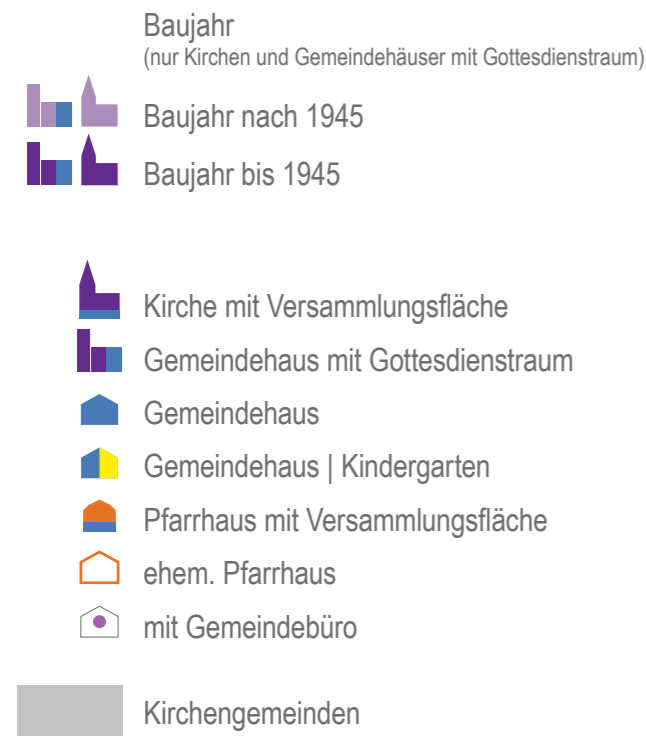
Baujahr
(nur Kirchen und Gemeindehäuser mit Gottesdienstraum)

Baujahr nach 1945

Baujahr bis 1945

Kirche mit Versammlungsfläche

Gemeindehaus mit Gottesdienstraum

Gemeindehaus

Gemeindehaus | Kindergarten

Pfarrhaus mit Versammlungsfläche

ehem. Pfarrhaus

mit Gemeindebüro

Kirchengemeinden